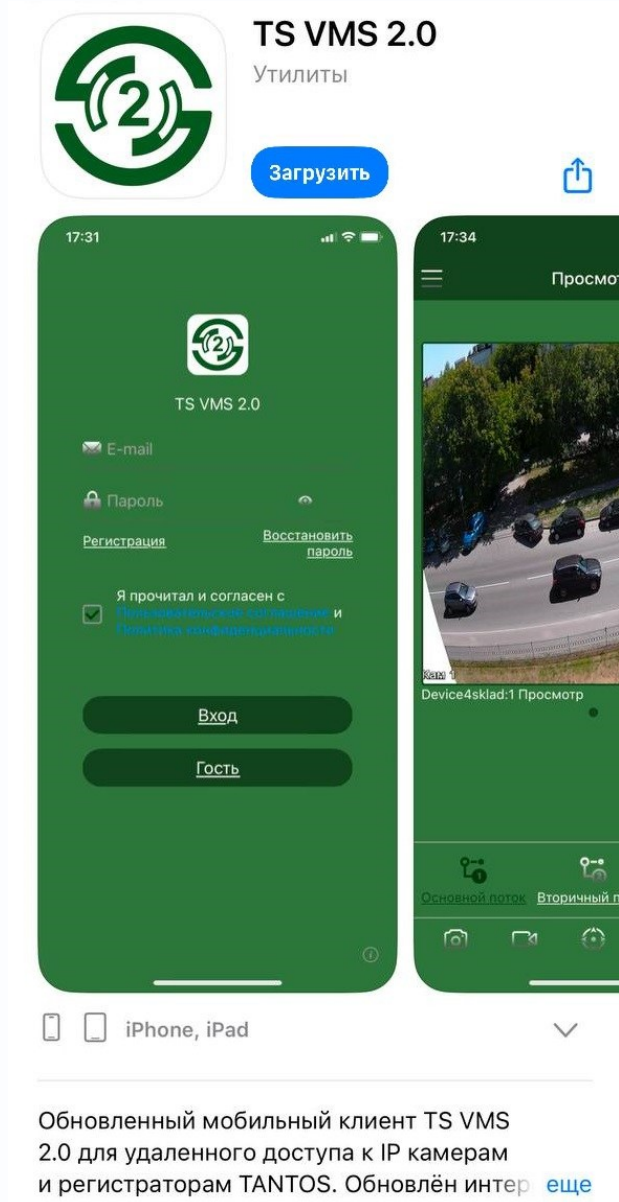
TS VMS 2.0
Утилиты
Загрузить

17:31
TS VMS 2.0
E-mail
Пароль
Регистрация
Восстановить пароль
Я прочитал и согласен с Пользовательское соглашение и Политика конфиденциальности
Вход
Гость

17:34
Просмот
Кам 1
Device4sklad:1 Просмотр
Основной поток
Вторичный п

iPhone, iPad

Обновленный мобильный клиент TS VMS 2.0 для удаленного доступа к IP камерам и регистраторам TANTOS. Обновлён интер еще